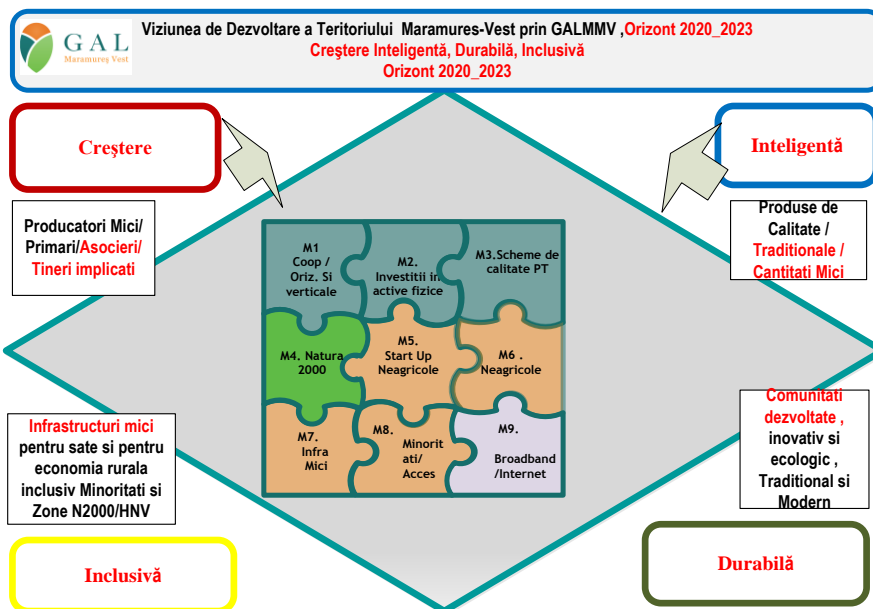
GAL
Maramureş Vest

Viziunea de Dezvoltare a Teritoriului Maramures-Vest prin GALMMV ,Orizont 2020_2023
Creştere Inteligentă, Durabilă, Inclusivă
Orizont 2020_2023

Creştere

Inteligentă

Producatori Mici/ Primari/Asocieri/ Tineri implicati

Produse de Calitate / Traditionale / Cantitati Mici

M1 Coop / Oriz. Si verticale

M2. Investitii in active fizice

M3.Scheme de calitate PT

M4. Natura 2000

M5. Start Up Neagricole

M6 . Neagricole

M7. Infra Mici

M8. Minoritati/ Acces

M9. Broadband /Internet

Infrastructuri mici pentru sate si pentru economia rurala inclusiv Minoritati si Zone N2000/HNV

Comunitati dezvoltate , inovativ si ecologic , Traditional si Modern

Inclusivă

Durabilă